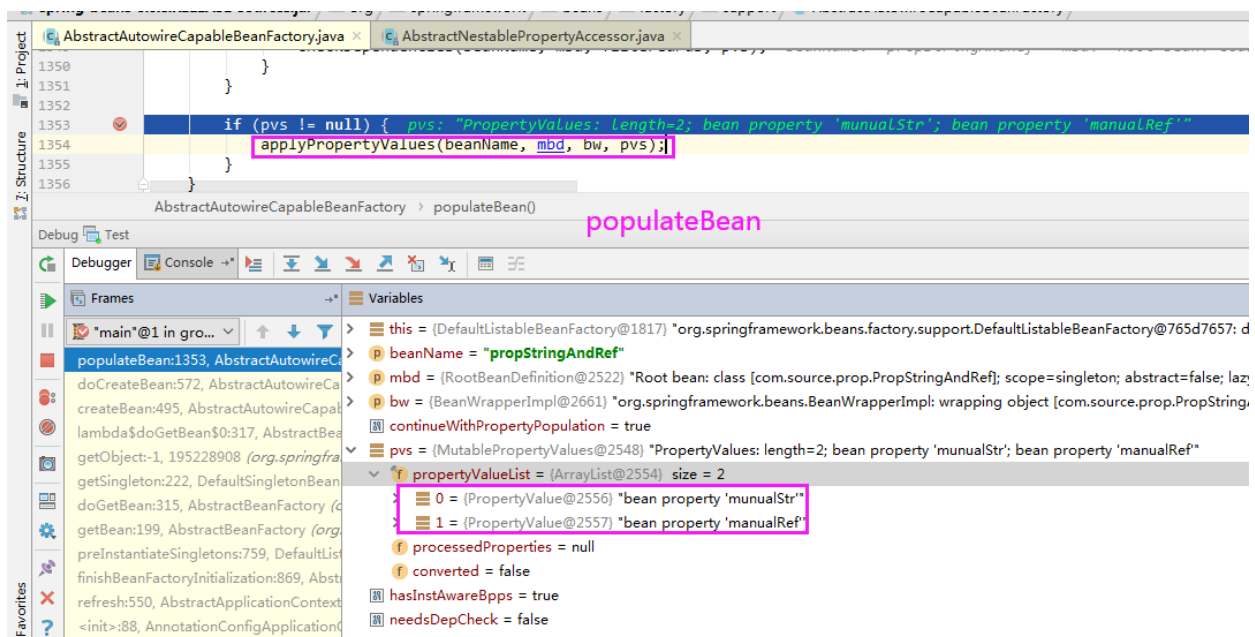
AbstractAutowireCapableBeanFactory.java
AbstractNestablePropertyAccessor.java

1350 }
1351 }
1352
1353 if (pvs != null) { pvs: "PropertyValues: length=2; bean property 'munualStr'; bean property 'manualRef'"
1354 applyPropertyValues(beanName, mbd, bw, pvs);
1355 }
1356 }

AbstractAutowireCapableBeanFactory › populateBean()

populateBean

1: Project
Z: Structure
Favorites

Debug Test

Debugger Console

Frames
Variables

"main"@1 in gro...

populateBean:1353, AbstractAutowireCa
doCreateBean:572, AbstractAutowireCa
createBean:495, AbstractAutowireCapab
lambda$doGetBean$0:317, AbstractBea
getObject:-1, 195228908 (org.springfra
getSingleton:222, DefaultSingletonBean
doGetBean:315, AbstractBeanFactory (o
getBean:199, AbstractBeanFactory (org.
preInstantiateSingletons:759, DefaultList
finishBeanFactoryInitialization:869, Abstr
refresh:550, AbstractApplicationContext
<init>:88, AnnotationConfigApplication

this = {DefaultListableBeanFactory@1817} "org.springframework.beans.factory.support.DefaultListableBeanFactory@765d7657: d
beanName = "propStringAndRef"
mbd = {RootBeanDefinition@2522} "Root bean: class [com.source.prop.PropStringAndRef]; scope=singleton; abstract=false; lazy
bw = {BeanWrapperImpl@2661} "org.springframework.beans.BeanWrapperImpl: wrapping object [com.source.prop.PropStringA
continueWithPropertyPopulation = true
pvs = {MutablePropertyValues@2548} "PropertyValues: length=2; bean property 'munualStr'; bean property 'manualRef'"
propertyValueList = {ArrayList@2554} size = 2
0 = {PropertyValue@2556} "bean property 'munualStr'"
1 = {PropertyValue@2557} "bean property 'manualRef'"
processedProperties = null
converted = false
hasInstAwareBpps = true
needsDepCheck = false